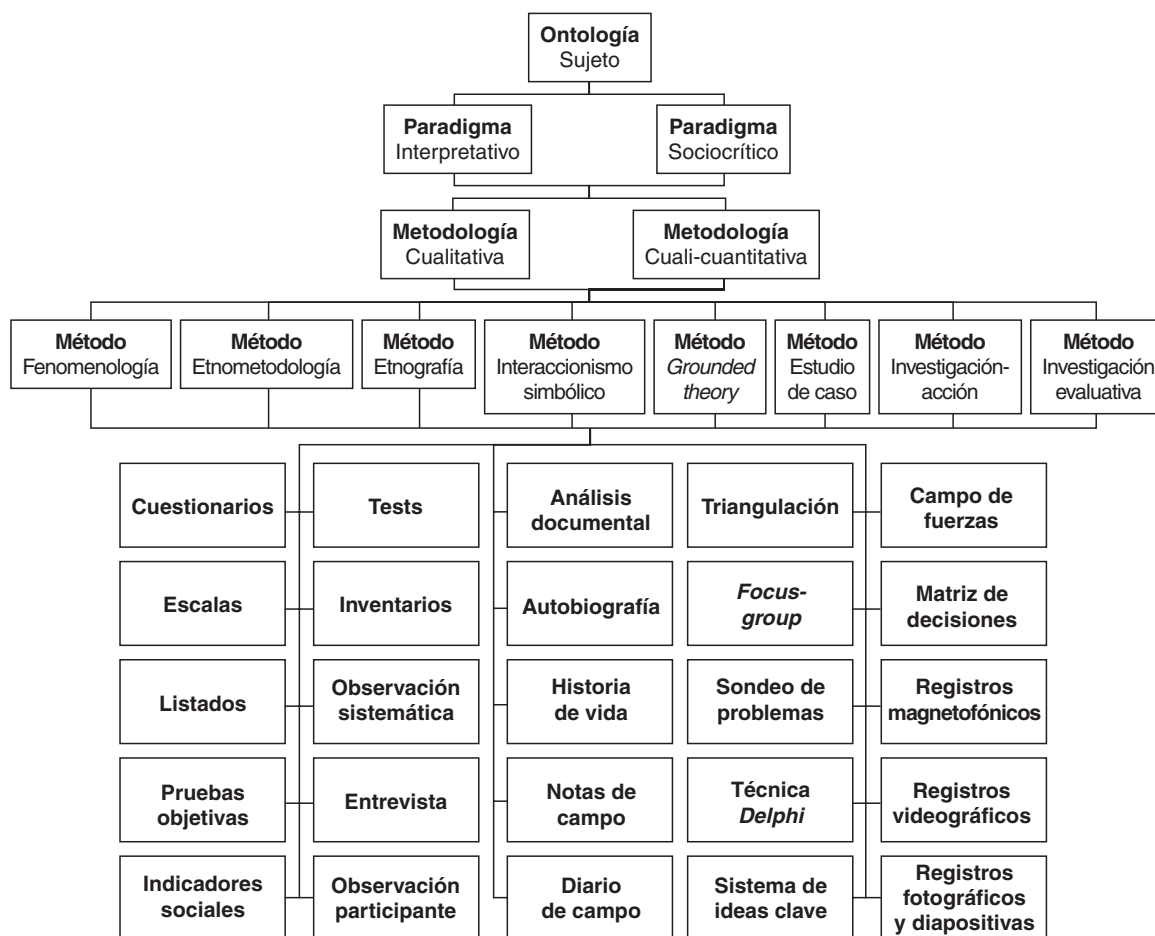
**Ontología**
Sujeto

**Paradigma**
Interpretativo

**Paradigma**
Sociocrítico

**Metodología**
Cualitativa

**Metodología**
Cuali-cuantitativa

**Método**
Fenomenología

**Método**
Etnometodología

**Método**
Etnografía

**Método**
Interaccionismo simbólico

**Método**
*Grounded theory*

**Método**
Estudio de caso

**Método**
Investigación-acción

**Método**
Investigación evaluativa

**Cuestionarios**

**Tests**

**Análisis documental**

**Triangulación**

**Campo de fuerzas**

**Escalas**

**Inventarios**

**Autobiografía**

***Focus-group***

**Matriz de decisiones**

**Listados**

**Observación sistemática**

**Historia de vida**

**Sondeo de problemas**

**Registros magnetofónicos**

**Pruebas objetivas**

**Entrevista**

**Notas de campo**

**Técnica *Delphi***

**Registros videográficos**

**Indicadores sociales**

**Observación participante**

**Diario de campo**

**Sistema de ideas clave**

**Registros fotográficos y diapositivas**